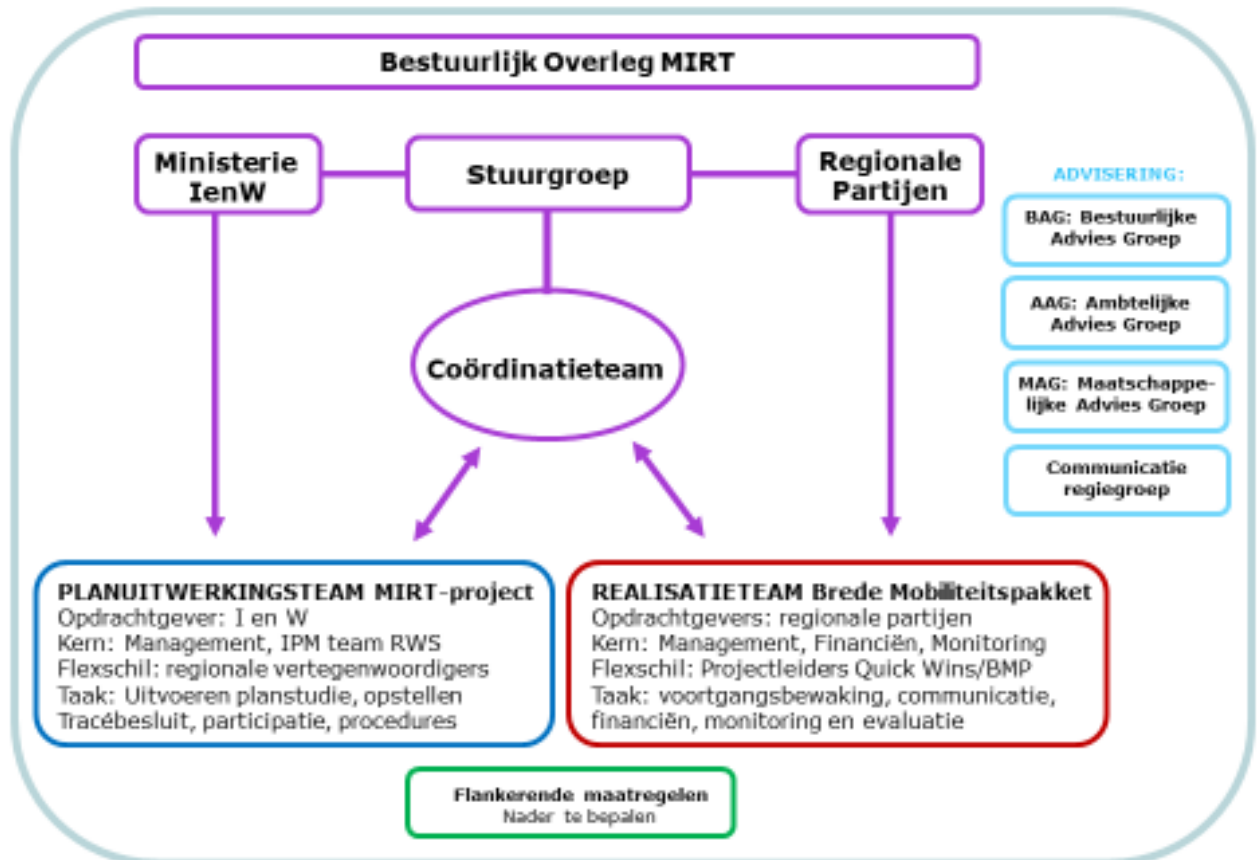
Bestuurlijk Overleg MIRT

Ministerie IenW

Stuurgroep

Regionale Partijen

ADVISERING:

BAG: Bestuurlijke Advies Groep

AAG: Ambtelijke Advies Groep

MAG: Maatschappelijke Advies Groep

Communicatie regiegroep

Coördinatieteam

PLANUITWERKINGSTEAM MIRT-project
Opdrachtgever: I en W
Kern: Management, IPM team RWS
Flexschil: regionale vertegenwoordigers
Taak: Uitvoeren planstudie, opstellen Tracébesluit, participatie, procedures

REALISATIETEAM Brede Mobiliteitspakket
Opdrachtgevers: regionale partijen
Kern: Management, Financiën, Monitoring
Flexschil: Projectleiders Quick Wins/BMP
Taak: voortgangsbewaking, communicatie, financiën, monitoring en evaluatie

Flankerende maatregelen
Nader te bepalen